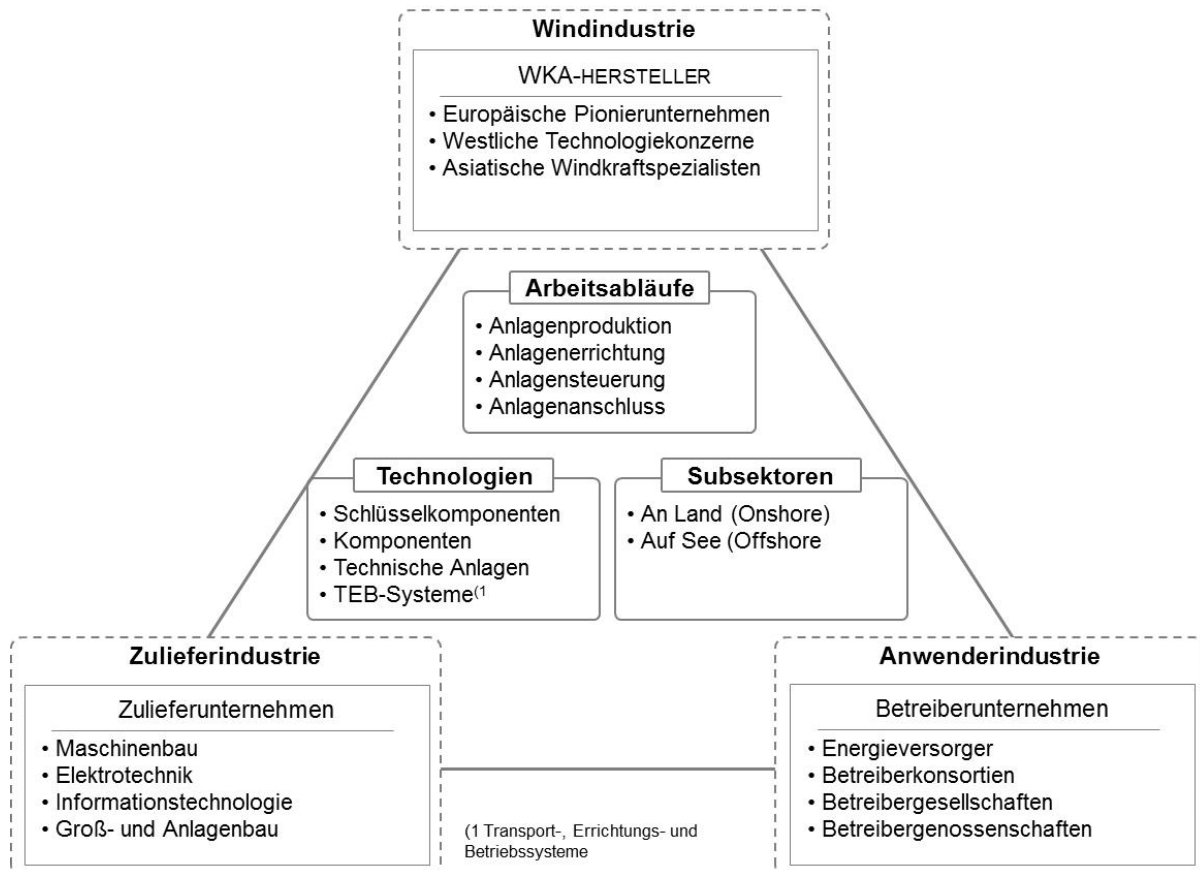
Windindustrie

WKA-HERSTELLER
• Europäische Pionierunternehmen
• Westliche Technologiekonzerne
• Asiatische Windkraftspezialisten

Arbeitsabläufe
• Anlagenproduktion
• Anlagenerrichtung
• Anlagensteuerung
• Anlagenanschluss

Technologien
• Schlüsselkomponenten
• Komponenten
• Technische Anlagen
• TEB-Systeme(1

Subsektoren
• An Land (Onshore)
• Auf See (Offshore

Zulieferindustrie

Zulieferunternehmen
• Maschinenbau
• Elektrotechnik
• Informationstechnologie
• Groß- und Anlagenbau

Anwenderindustrie

Betreiberunternehmen
• Energieversorger
• Betreiberkonsortien
• Betreibergesellschaften
• Betreibergenossenschaften

(1 Transport-, Errichtungs- und Betriebssysteme